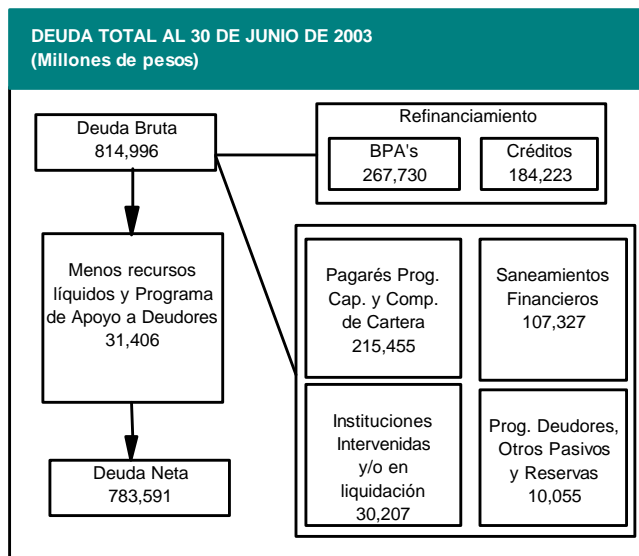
DEUDA TOTAL AL 30 DE JUNIO DE 2003
(Millones de pesos)

Deuda Bruta
814,996

Refinanciamiento

BPA's
267,730

Créditos
184,223

Menos recursos líquidos y Programa de Apoyo a Deudores
31,406

Pagarés Prog. Cap. y Comp. de Cartera
215,455

Saneamientos Financieros
107,327

Instituciones Intervenidas y/o en liquidación
30,207

Prog. Deudores, Otros Pasivos y Reservas
10,055

Deuda Neta
783,591